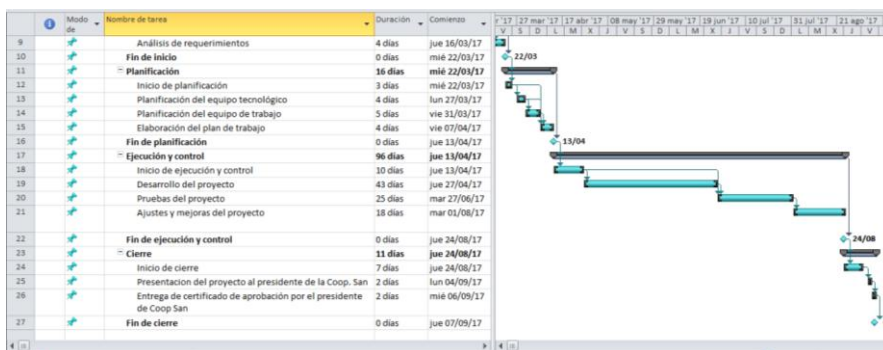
| | | Modo de | Nombre de tarea | Duración | Comienzo |
|---|---|---|---|---|---|
| 9 | | | Análisis de requerimientos | 4 días | jue 16/03/17 |
| 10 | | | Fin de inicio | 0 días | mié 22/03/17 |
| 11 | | | Planificación | 16 días | mié 22/03/17 |
| 12 | | | Inicio de planificación | 3 días | mié 22/03/17 |
| 13 | | | Planificación del equipo tecnológico | 4 días | lun 27/03/17 |
| 14 | | | Planificación del equipo de trabajo | 5 días | vie 31/03/17 |
| 15 | | | Elaboración del plan de trabajo | 4 días | vie 07/04/17 |
| 16 | | | Fin de planificación | 0 días | jue 13/04/17 |
| 17 | | | Ejecución y control | 96 días | jue 13/04/17 |
| 18 | | | Inicio de ejecución y control | 10 días | jue 13/04/17 |
| 19 | | | Desarrollo del proyecto | 43 días | jue 27/04/17 |
| 20 | | | Pruebas del proyecto | 25 días | mar 27/06/17 |
| 21 | | | Ajustes y mejoras del proyecto | 18 días | mar 01/08/17 |
| 22 | | | Fin de ejecución y control | 0 días | jue 24/08/17 |
| 23 | | | Cierre | 11 días | jue 24/08/17 |
| 24 | | | Inicio de cierre | 7 días | jue 24/08/17 |
| 25 | | | Presentacion del proyecto al presidente de la Coop. San | 2 días | lun 04/09/17 |
| 26 | | | Entrega de certificado de aprobación por el presidente de Coop San | 2 días | mié 06/09/17 |
| 27 | | | Fin de cierre | 0 días | jue 07/09/17 |

r '17 | 27 mar '17 | 17 abr '17 | 08 may '17 | 29 may '17 | 19 jun '17 | 10 jul '17 | 31 jul '17 | 21 ago '17
V | S | D | L | M | X | J | V | S | D | L | M | X | J | V | S | D | L | M | X | J | V

22/03
13/04
24/08